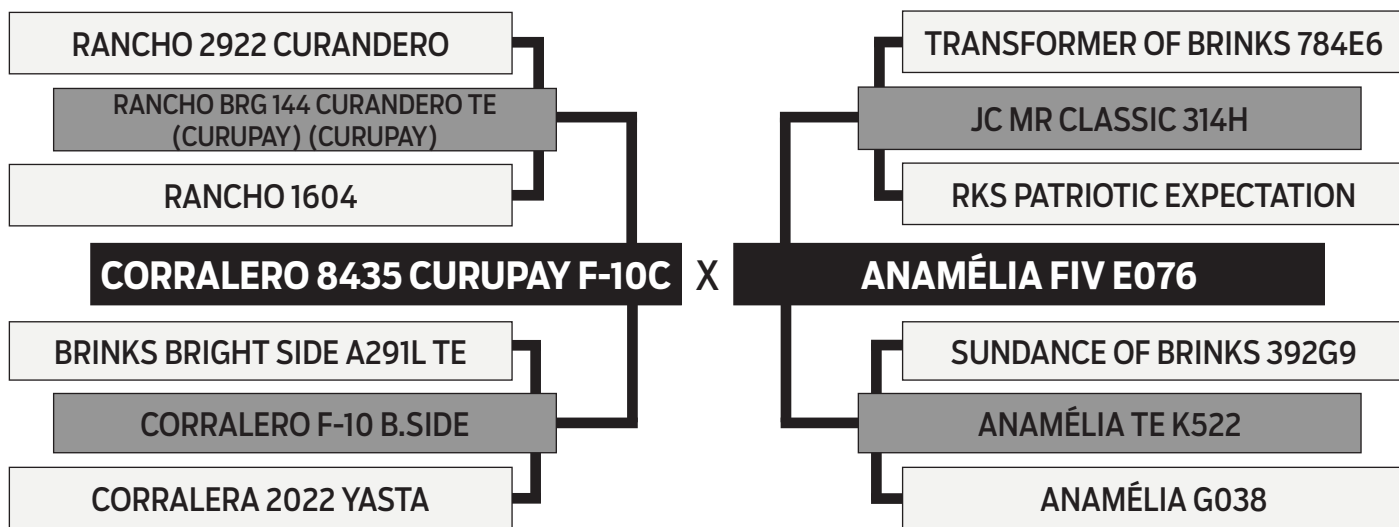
RANCHO 2922 CURANDERO

RANCHO BRG 144 CURANDERO TE (CURUPAY) (CURUPAY)

RANCHO 1604

CORRALERO 8435 CURUPAY F-10C

BRINKS BRIGHT SIDE A291L TE

CORRALERO F-10 B.SIDE

CORRALERA 2022 YASTA

X

TRANSFORMER OF BRINKS 784E6

JC MR CLASSIC 314H

RKS PATRIOTIC EXPECTATION

ANAMÉLIA FIV E076

SUNDANCE OF BRINKS 392G9

ANAMÉLIA TE K522

ANAMÉLIA G038